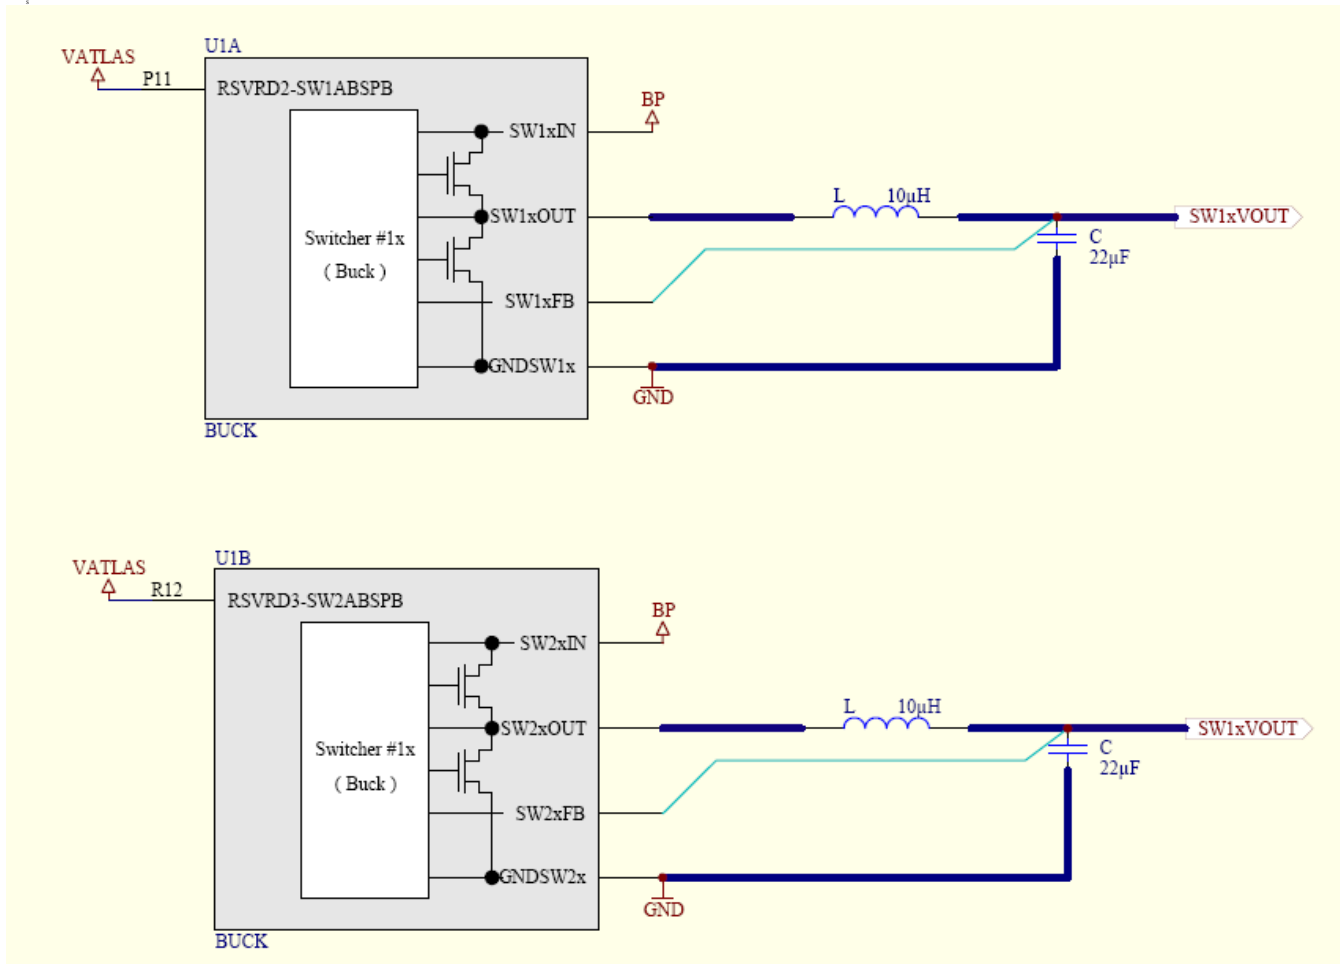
VATLAS
P11
U1A
RSVRD2-SW1ABSPB
Switcher #1x
( Buck )
SW1xIN
SW1xOUT
SW1xFB
GNDSW1x
BUCK
BP
L 10µH
C
22µF
SW1xVOUT
GND

VATLAS
R12
U1B
RSVRD3-SW2ABSPB
Switcher #1x
( Buck )
SW2xIN
SW2xOUT
SW2xFB
GNDSW2x
BUCK
BP
L 10µH
C
22µF
SW1xVOUT
GND